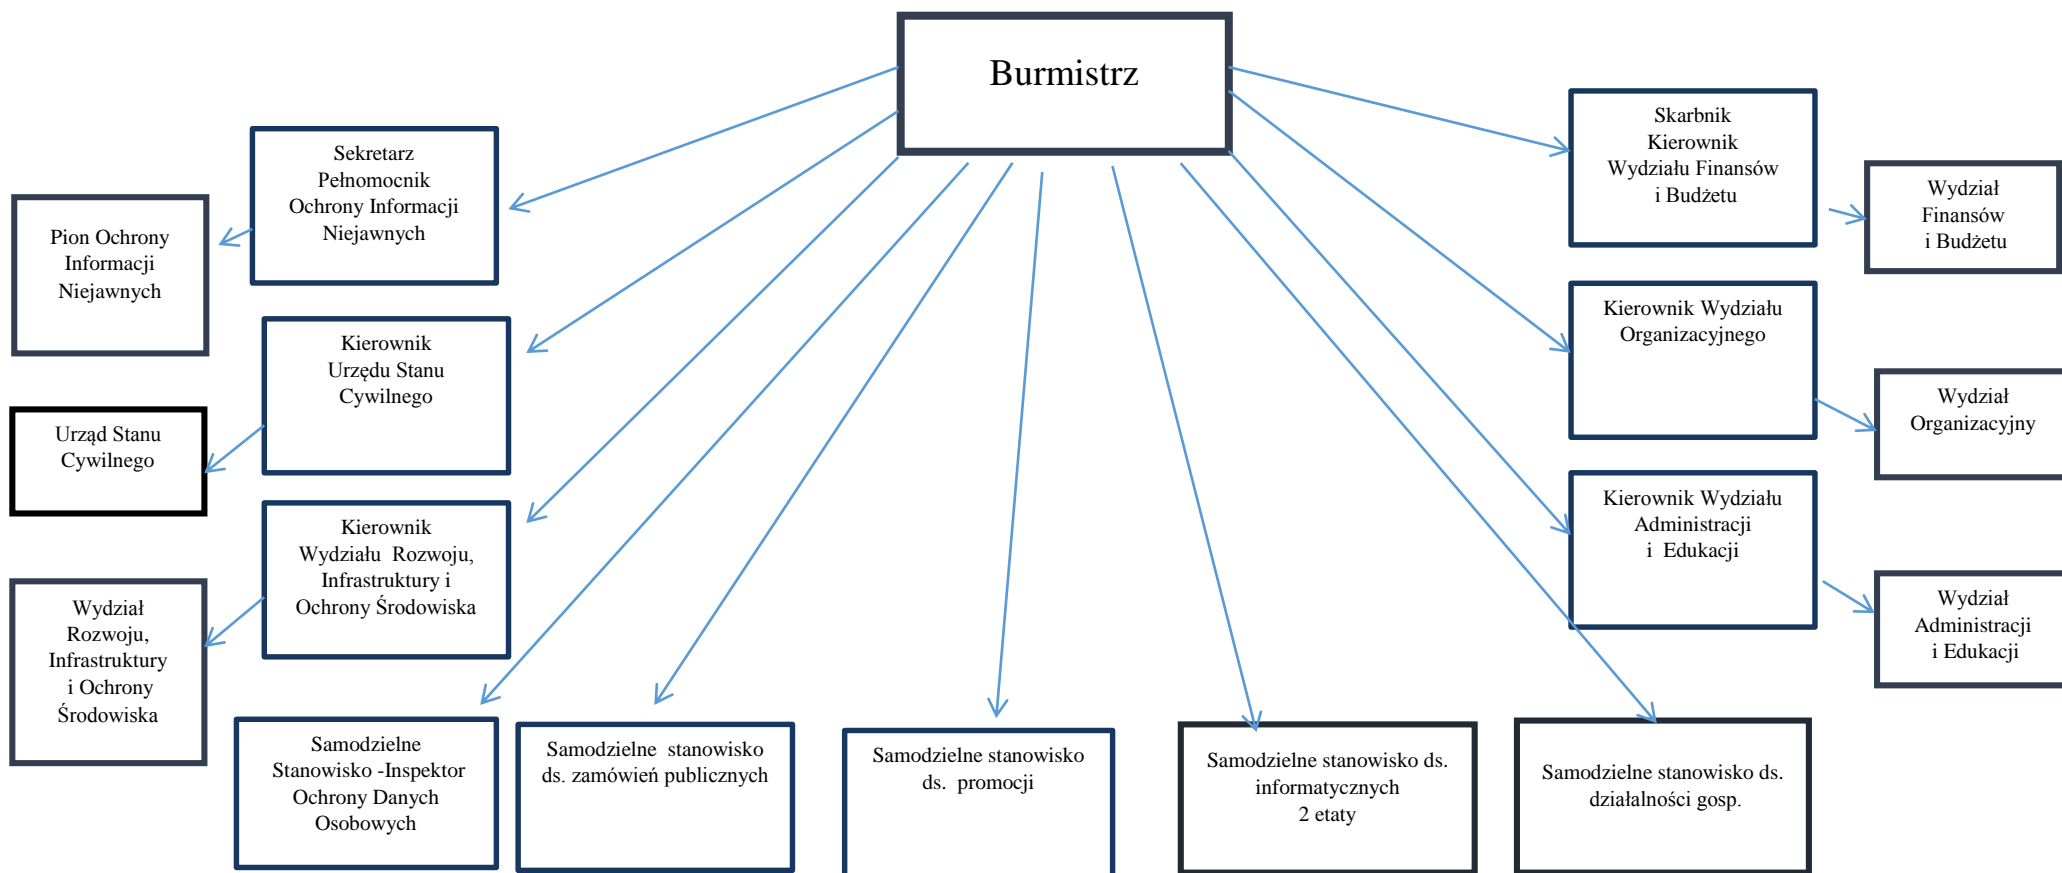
Burmistrz

Sekretarz
Pełnomocnik
Ochrony Informacji
Niejawnych

Pion Ochrony
Informacji
Niejawnych

Kierownik
Urzędu Stanu
Cywilnego

Urząd Stanu
Cywilnego

Kierownik
Wydziału Rozwoju,
Infrastruktury i
Ochrony Środowiska

Wydział
Rozwoju,
Infrastruktury
i Ochrony
Środowiska

Samodzielne
Stanowisko -Inspektor
Ochrony Danych
Osobowych

Samodzielne stanowisko
ds. zamówień publicznych

Samodzielne stanowisko
ds. promocji

Samodzielne stanowisko ds.
informatycznych
2 etaty

Samodzielne stanowisko ds.
działalności gosp.

Skarbnik
Kierownik
Wydziału Finansów
i Budżetu

Wydział
Finansów
i Budżetu

Kierownik Wydziału
Organizacyjnego

Wydział
Organizacyjny

Kierownik Wydziału
Administracji
i Edukacji

Wydział
Administracji
i Edukacji